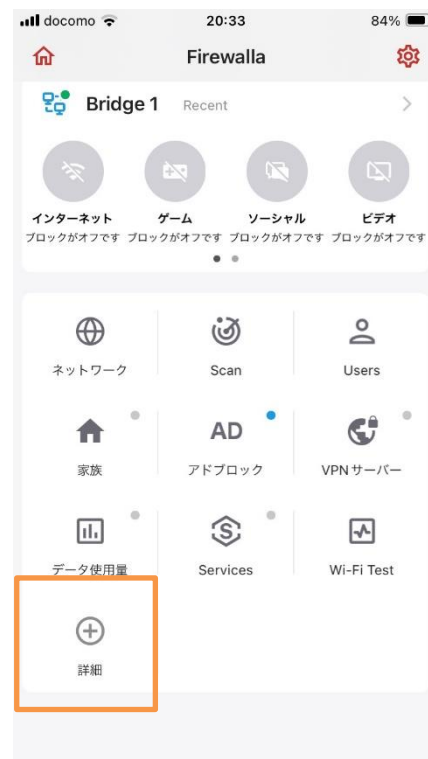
docomo 20:33 84%

Firewalla

Bridge 1 Recent

インターネット
ブロックがオフです

ゲーム
ブロックがオフです

ソーシャル
ブロックがオフです

ビデオ
ブロックがオフです

ネットワーク

Scan

Users

家族

AD
アドブロック

VPNサーバー

データ使用量

Services

Wi-Fi Test

詳細